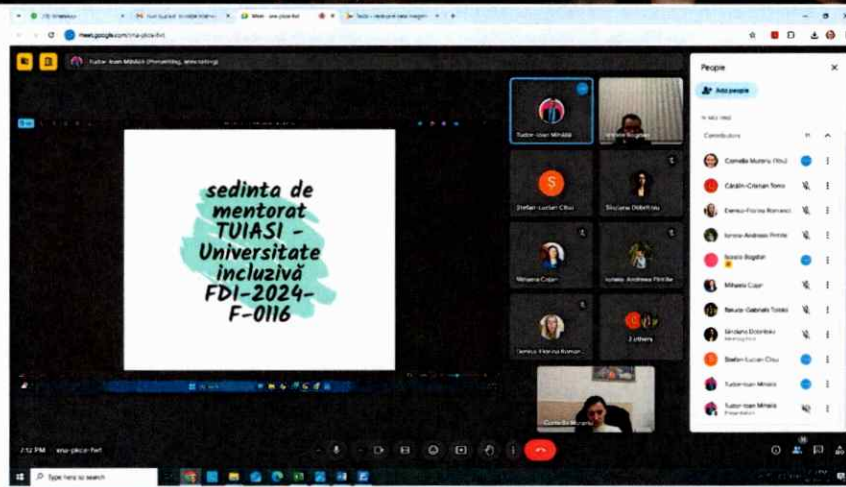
meet.google.com/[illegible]

Tudor-Ioan Mitrică (Presenting, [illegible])

sedinta de mentorat TUIASI - Universitate incluzivă FDI-2024-F-0116

Tudor-Ioan Mitrică
Bogdan
Stefan-Lucian Cîlcu
Dobrițoiu
Mihaela Cojan
Ionela-Andreea Pintilie
Denisa-Florina Romanu
2 others
Cornelia Muraru

People
Add people
In the meeting
Contributors
Cornelia Muraru (You)
Cătălin-Cristian Toma
Denisa-Florina Romanu
Ionela-Andreea Pintilie
Bogdan
Mihaela Cojan
Raluca-Gabriela Todică
Dobrițoiu
Stefan-Lucian Cîlcu
Tudor-Ioan Mitrică
Tudor-Ioan Mitrică
Presentation

2:12 PM
Type here to search